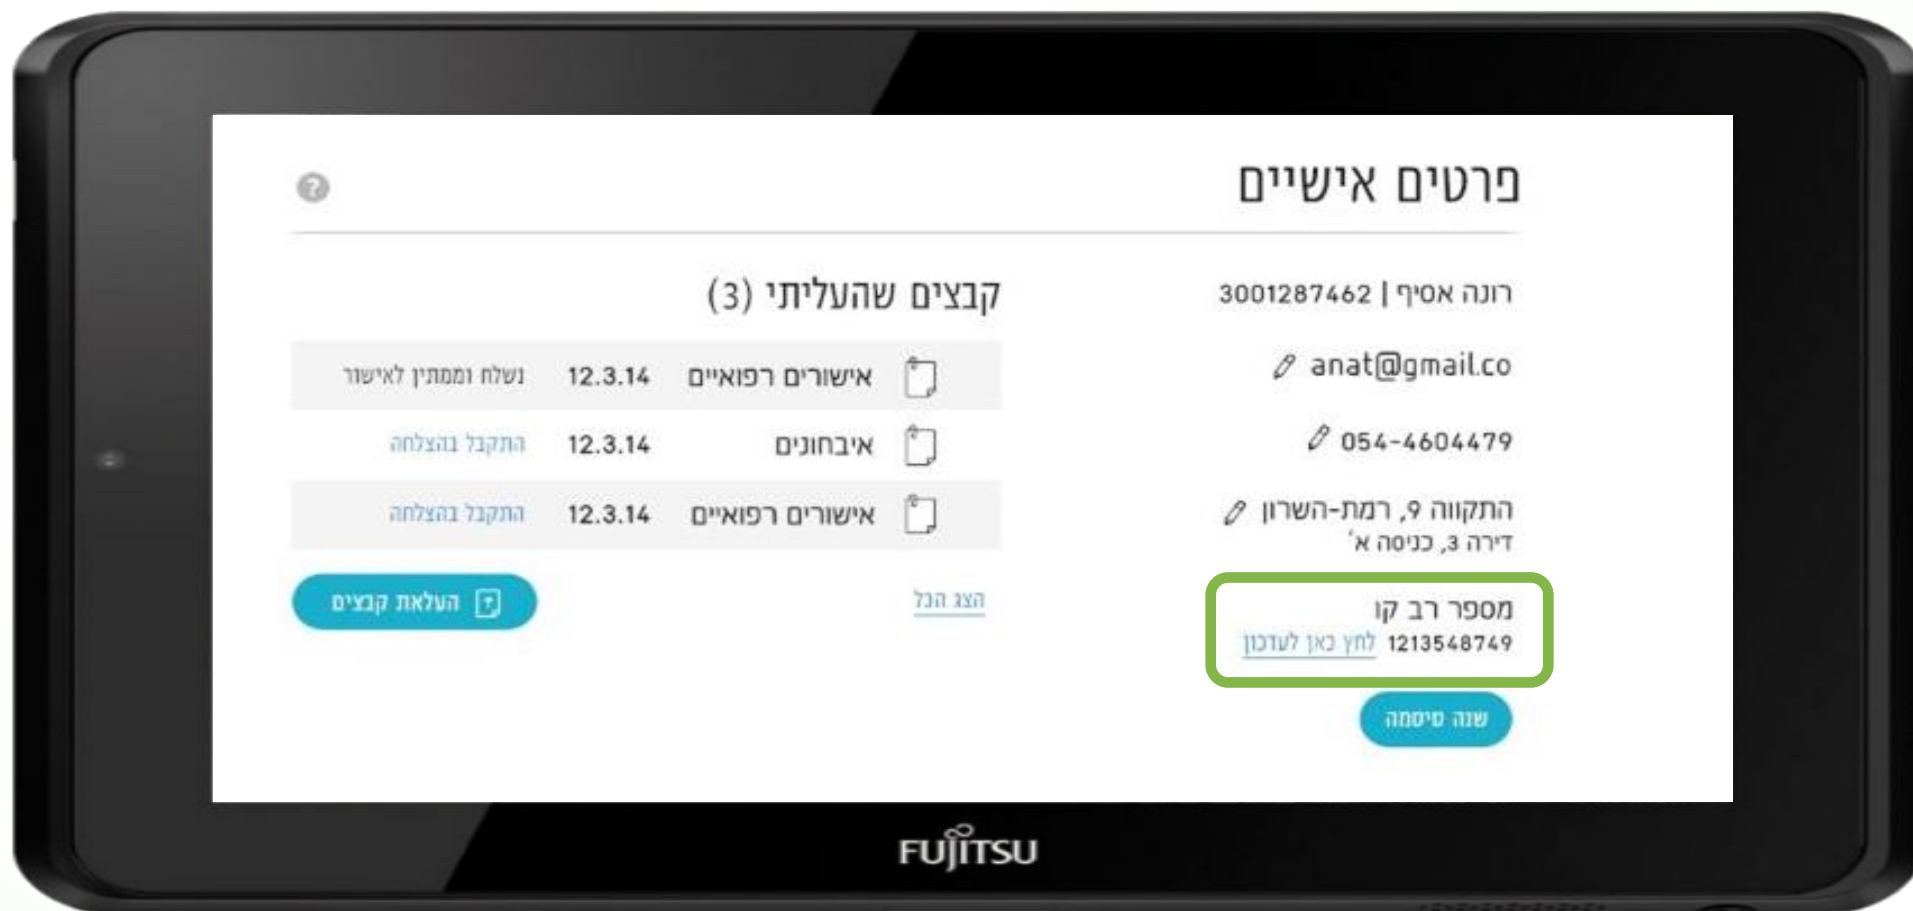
פרטים אישיים

?

רונה אסיף | 3001287462

anat@gmail.co

054-4604479

התקווה 9, רמת-השרון
דירה 3, כניסה א'

מספר רב קו
1213548749 לחץ כאן לעדכון

שנה סיסמה

קבצים שהעליתי (3)

| | | |
|---|---|---|
| אישורים רפואיים | 12.3.14 | נשלח וממתין לאישור |
| איבחונים | 12.3.14 | התקבל בהצלחה |
| אישורים רפואיים | 12.3.14 | התקבל בהצלחה |

הצג הכל

העלאת קבצים

FUJITSU